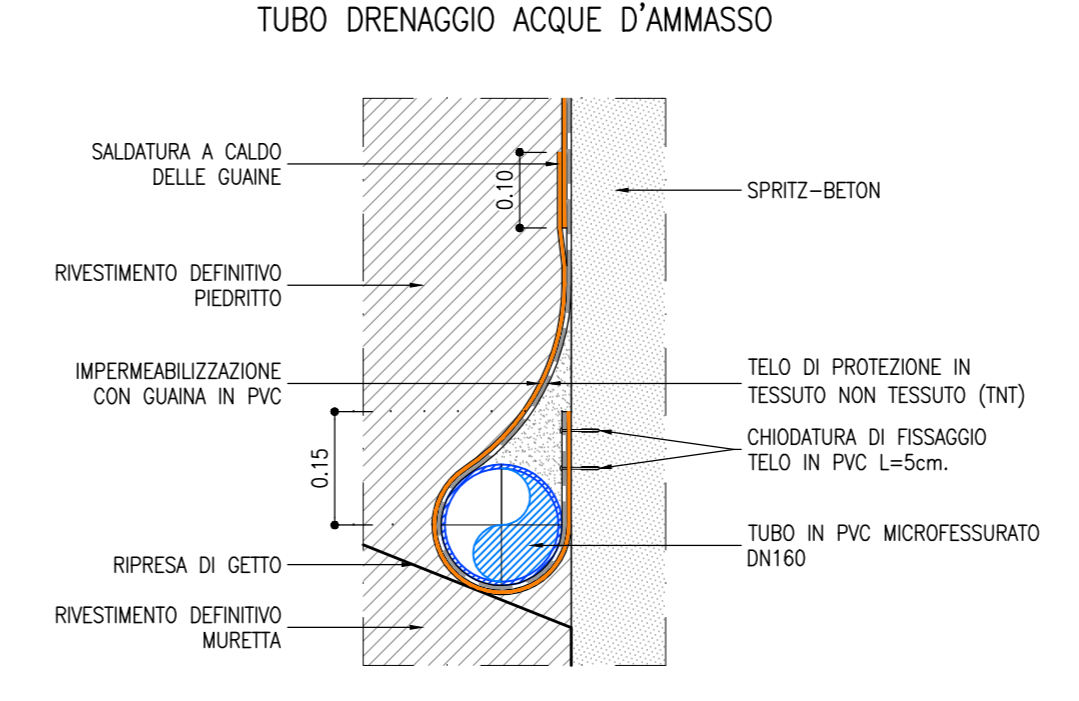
TUBO DRENAGGIO ACQUE D'AMMASSO

SALDATURA A CALDO DELLE GUAINE

0.10

SPRITZ-BETON

RIVESTIMENTO DEFINITIVO PIEDRITTO

IMPERMEABILIZZAZIONE CON GUAINA IN PVC

TELO DI PROTEZIONE IN TESSUTO NON TESSUTO (TNT)

CHIODATURA DI FISSAGGIO TELO IN PVC L=5cm.

0.15

TUBO IN PVC MICROFESSURATO DN160

RIPRESA DI GETTO

RIVESTIMENTO DEFINITIVO MURETTA